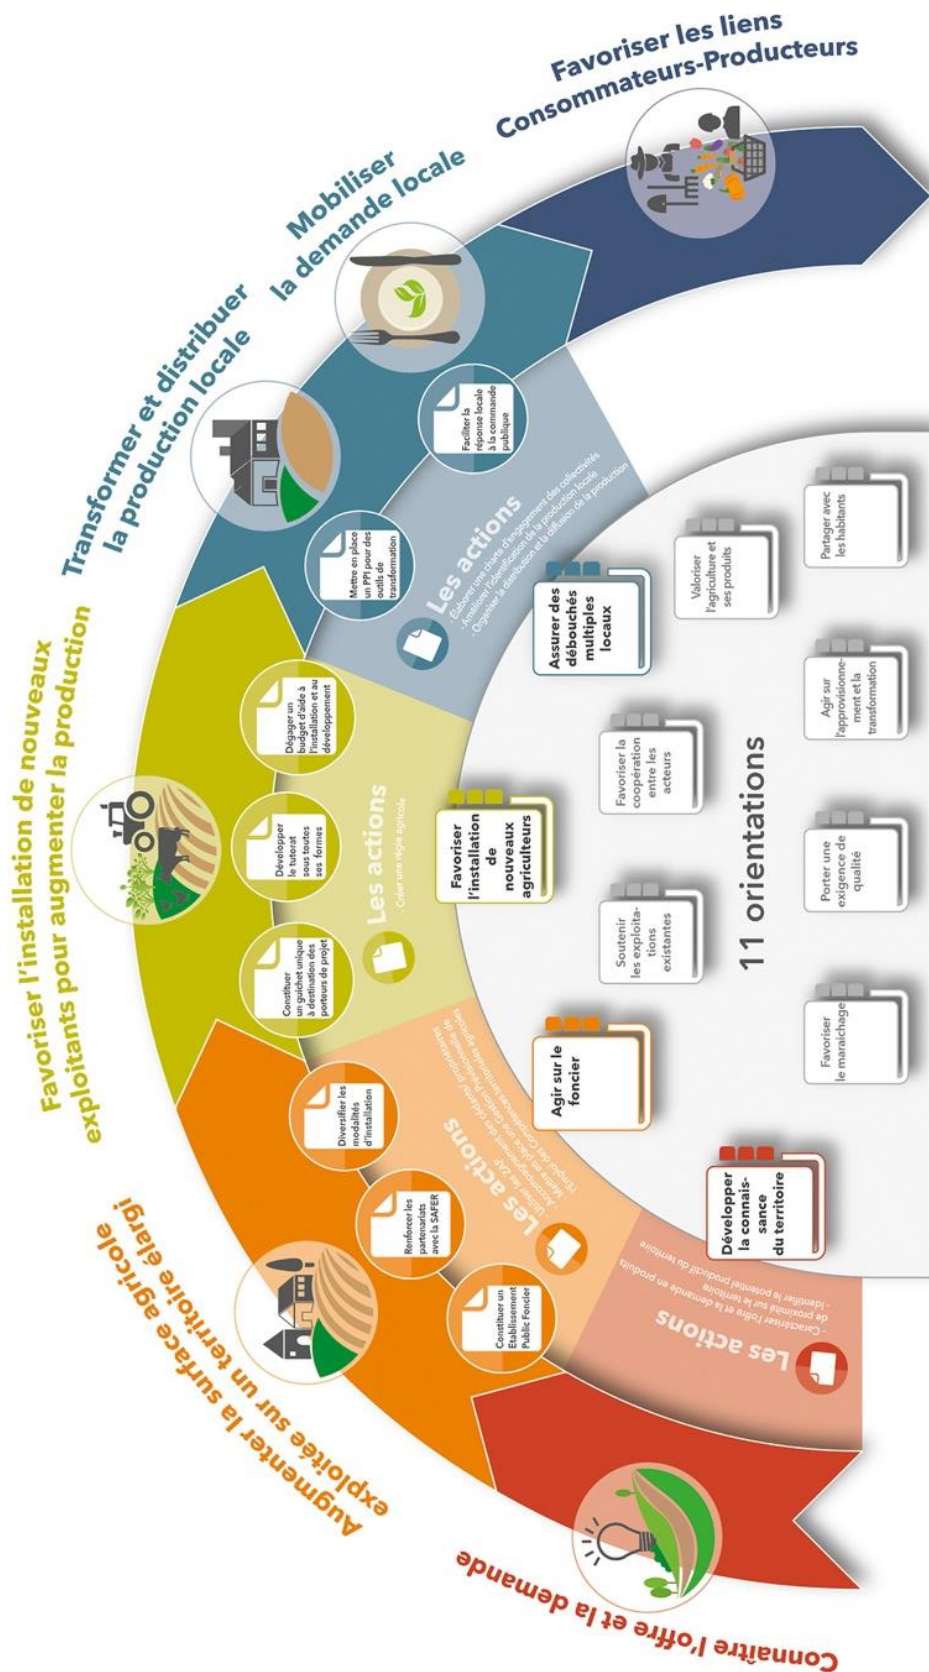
Connaître l'offre et la demande

Augmenter la surface agricole exploitée sur un territoire élargi

Favoriser l'installation de nouveaux exploitants pour augmenter la production

Transformer et distribuer la production locale

Mobiliser la demande locale

Favoriser les liens Consommateurs-Producteurs

Les actions
- Caractériser l'offre et la demande en produits de proximité sur le territoire
- Identifier le potentiel productif du territoire

Les actions
- Utiliser les ZAP
- Accompagner les collectivités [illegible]
- Mettre en place une veille foncière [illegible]
- Étendre des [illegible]

Constituer un Établissement Public Foncier

Renforcer les partenariats avec la SAFER

Diversifier les modalités d'installation

Les actions
- Créer une régie agricole

Constituer un guichet unique à destination des porteurs de projet

Développer le tutorat sous toutes ses formes

Dégager un budget d'aide à l'installation et au développement

Les actions
- Élaborer une charte d'engagement des collectivités
- Améliorer l'identification de la production locale
- Organiser la distribution et la diffusion de la production

Mettre en place un PPI pour des outils de transformation

Faciliter la réponse locale à la commande publique

Développer la connaissance du territoire

Agir sur le foncier

Favoriser l'installation de nouveaux agriculteurs

Assurer des débouchés multiples locaux

Soutenir les exploitations existantes

Favoriser la coopération entre les acteurs

Valoriser l'agriculture et ses produits

11 orientations

Favoriser le maraîchage

Porter une exigence de qualité

Agir sur l'approvisionnement et la transformation

Partager avec les habitants